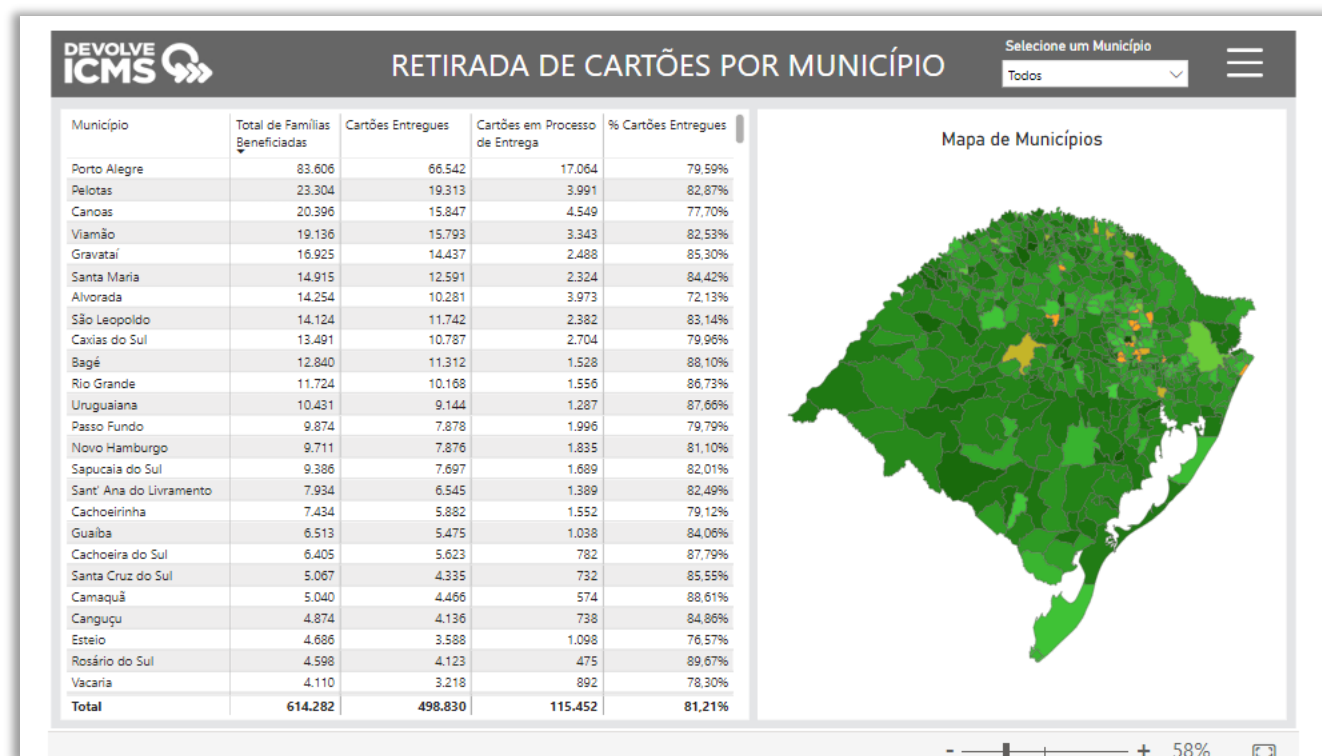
DEVOLVE ICMS

RETIRADA DE CARTÕES POR MUNICÍPIO

Selecione um Município
Todos

| Município | Total de Famílias Beneficiadas | Cartões Entregues | Cartões em Processo de Entrega | % Cartões Entregues |
|---|---|---|---|---|
| Porto Alegre | 83.606 | 66.542 | 17.064 | 79,59% |
| Pelotas | 23.304 | 19.313 | 3.991 | 82,87% |
| Canoas | 20.396 | 15.847 | 4.549 | 77,70% |
| Viamão | 19.136 | 15.793 | 3.343 | 82,53% |
| Gravataí | 16.925 | 14.437 | 2.488 | 85,30% |
| Santa Maria | 14.915 | 12.591 | 2.324 | 84,42% |
| Alvorada | 14.254 | 10.281 | 3.973 | 72,13% |
| São Leopoldo | 14.124 | 11.742 | 2.382 | 83,14% |
| Caxias do Sul | 13.491 | 10.787 | 2.704 | 79,96% |
| Bagé | 12.840 | 11.312 | 1.528 | 88,10% |
| Rio Grande | 11.724 | 10.168 | 1.556 | 86,73% |
| Uruguaiana | 10.431 | 9.144 | 1.287 | 87,66% |
| Passo Fundo | 9.874 | 7.878 | 1.996 | 79,79% |
| Novo Hamburgo | 9.711 | 7.876 | 1.835 | 81,10% |
| Sapucaia do Sul | 9.386 | 7.697 | 1.689 | 82,01% |
| Sant' Ana do Livramento | 7.934 | 6.545 | 1.389 | 82,49% |
| Cachoeirinha | 7.434 | 5.882 | 1.552 | 79,12% |
| Guaíba | 6.513 | 5.475 | 1.038 | 84,06% |
| Cachoeira do Sul | 6.405 | 5.623 | 782 | 87,79% |
| Santa Cruz do Sul | 5.067 | 4.335 | 732 | 85,55% |
| Camaquã | 5.040 | 4.466 | 574 | 88,61% |
| Canguçu | 4.874 | 4.136 | 738 | 84,86% |
| Esteio | 4.686 | 3.588 | 1.098 | 76,57% |
| Rosário do Sul | 4.598 | 4.123 | 475 | 89,67% |
| Vacaria | 4.110 | 3.218 | 892 | 78,30% |
| Total | 614.282 | 498.830 | 115.452 | 81,21% |

Mapa de Municípios

- + 58%